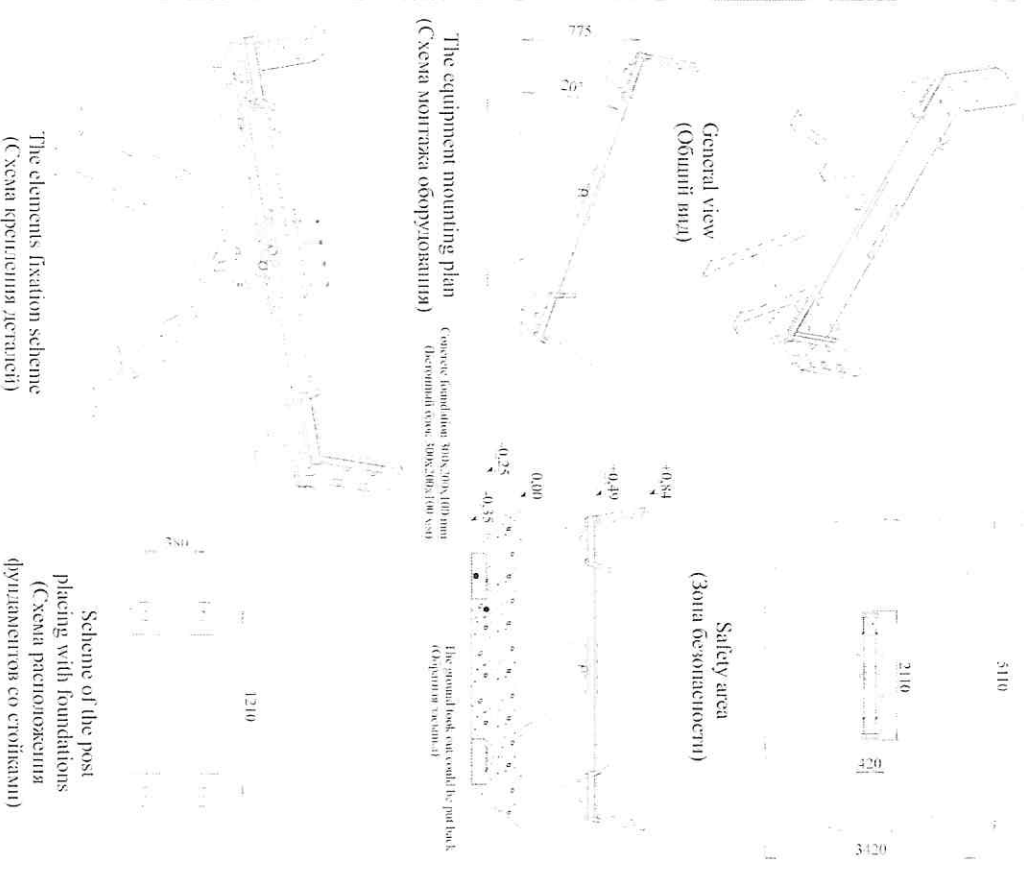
General view
(Общий вид)

775

207

The equipment mounting plan
(Схема монтажа оборудования)

Concrete foundation 300х200х100 mm
(Бетонный куб. 300х200х100 мм)

The elements fixation scheme
(Схема крепления деталей)

+0,84

+0,49

0,00

-0,25

-0,35

The ground look out, could be put back
(Обратная засыпка)

Safety area
(Зона безопасности)

5110

2110

420

3420

380

1210

Scheme of the post placing with foundations
(Схема расположения фундаментов со стойками)